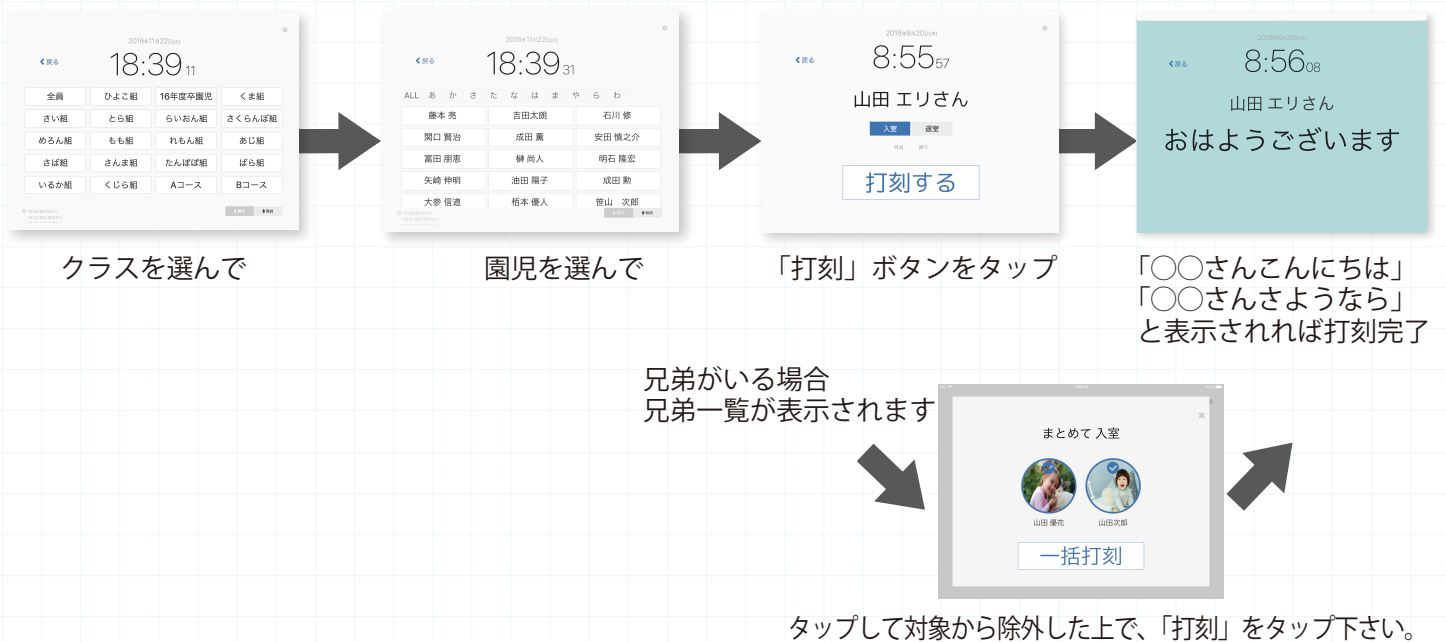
2016年11月22日(火)
< 戻る
18:39 11

| 全員 | ひよこ組 | 16年度卒園児 | くま組 |
|---|---|---|---|
| さい組 | とら組 | らいおん組 | さくらんぼ組 |
| めろん組 | もも組 | れもん組 | あじ組 |
| さば組 | さんま組 | たんぽぽ組 | ばら組 |
| いるか組 | くじら組 | Aコース | Bコース |

クラスを選んで

2016年11月22日(火)
< 戻る
18:39 31
ALL あ か さ た な は ま や ら わ

| 藤本 亮 | 吉田太朗 | 石川 修 |
|---|---|---|
| 関口 賢治 | 成田 薫 | 安田 慎之介 |
| 富田 朋恵 | 榊 尚人 | 明石 隆宏 |
| 矢崎 伸明 | 池田 陽子 | 成田 勲 |
| 大参 信道 | 栢本 優人 | 笹山 次郎 |

園児を選んで

2016年9月20日(火)
< 戻る
8:55 57
山田 エリさん
入室 退室
打刻する

「打刻」ボタンをタップ

2016年9月20日(火)
< 戻る
8:56 08
山田 エリさん
おはようございます

「○○さんこんにちは」
「○○さんさようなら」
と表示されれば打刻完了

兄弟がいる場合
兄弟一覧が表示されます

まとめて 入室
山田 優花
山田次郎
一括打刻

タップして対象から除外した上で、「打刻」をタップ下さい。